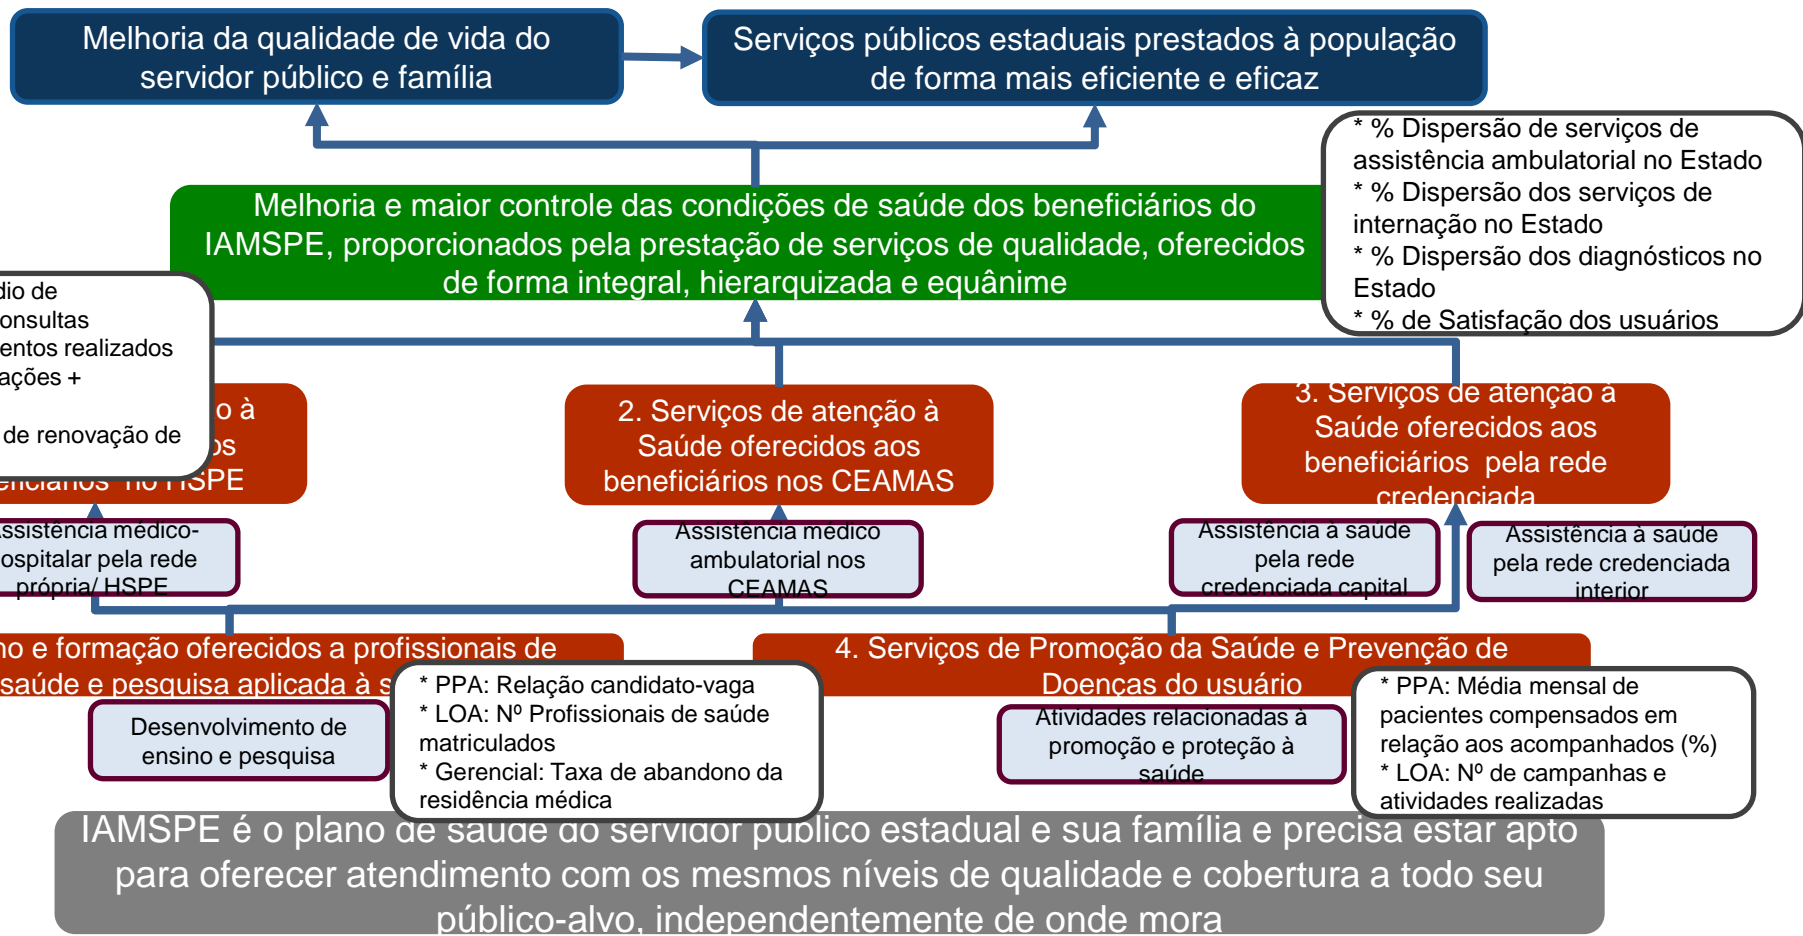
Melhoria da qualidade de vida do servidor público e família

Serviços públicos estaduais prestados à população de forma mais eficiente e eficaz

* % Dispersão de serviços de assistência ambulatorial no Estado
* % Dispersão dos serviços de internação no Estado
* % Dispersão dos diagnósticos no Estado
* % de Satisfação dos usuários

Melhoria e maior controle das condições de saúde dos beneficiários do IAMSPE, proporcionados pela prestação de serviços de qualidade, oferecidos de forma integral, hierarquizada e equânime

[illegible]dio de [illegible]onsultas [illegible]entos realizados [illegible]ações + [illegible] de renovação de

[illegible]o à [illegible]os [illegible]eficiários no HSPE

2. Serviços de atenção à Saúde oferecidos aos beneficiários nos CEAMAS

3. Serviços de atenção à Saúde oferecidos aos beneficiários pela rede credenciada

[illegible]ssistência médico-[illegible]ospitalar pela rede própria/ HSPE

Assistência médico ambulatorial nos CEAMAS

Assistência à saúde pela rede credenciada capital

Assistência à saúde pela rede credenciada interior

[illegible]no e formação oferecidos a profissionais de saúde e pesquisa aplicada à s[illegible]

4. Serviços de Promoção da Saúde e Prevenção de Doenças do usuário

Desenvolvimento de ensino e pesquisa

* PPA: Relação candidato-vaga
* LOA: Nº Profissionais de saúde matriculados
* Gerencial: Taxa de abandono da residência médica

Atividades relacionadas à promoção e proteção à saúde

* PPA: Média mensal de pacientes compensados em relação aos acompanhados (%)
* LOA: Nº de campanhas e atividades realizadas

IAMSPE é o plano de saúde do servidor público estadual e sua família e precisa estar apto para oferecer atendimento com os mesmos níveis de qualidade e cobertura a todo seu público-alvo, independentemente de onde mora